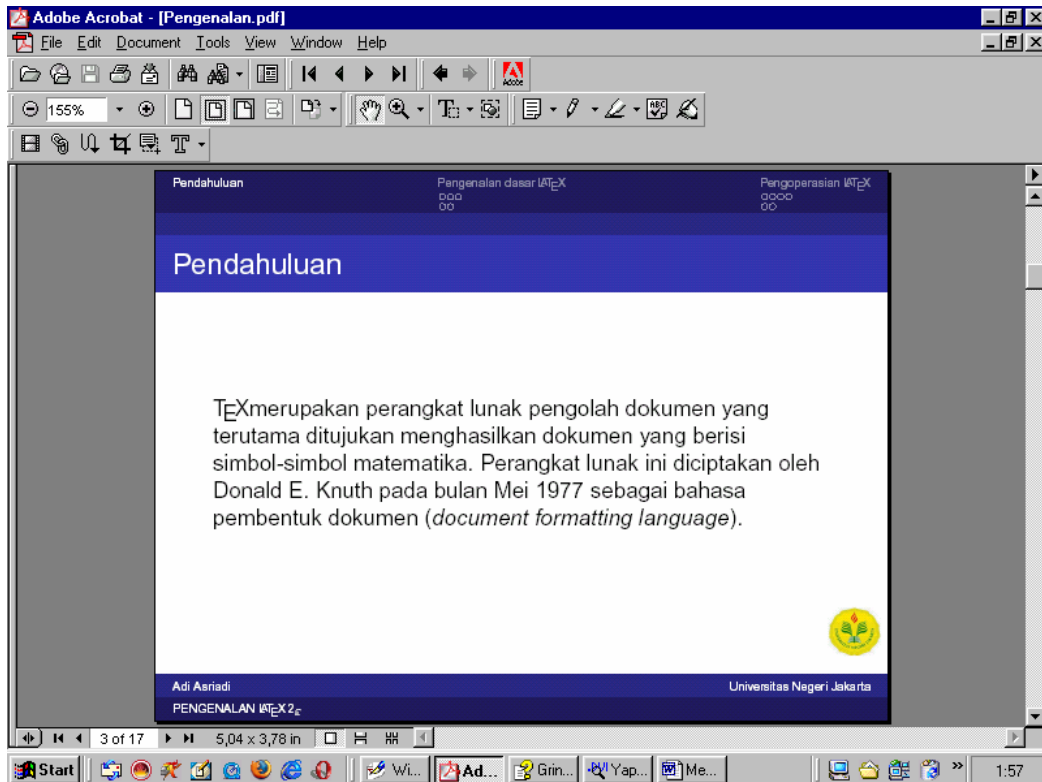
Adobe Acrobat - [Pengenalan.pdf]

File Edit Document Tools View Window Help

155%

Pendahuluan

Pengenalan dasar LATEX

Pengoperasian LATEX

Pendahuluan

TEXmerupakan perangkat lunak pengolah dokumen yang terutama ditujukan menghasilkan dokumen yang berisi simbol-simbol matematika. Perangkat lunak ini diciptakan oleh Donald E. Knuth pada bulan Mei 1977 sebagai bahasa pembentuk dokumen (*document formatting language*).

Adi Asriadi

Universitas Negeri Jakarta

PENGENALAN LATEX $2_\varepsilon$

3 of 17

5,04 x 3,78 in

Start

Wi...

Ad...

Grin...

Yap...

Me...

1:57